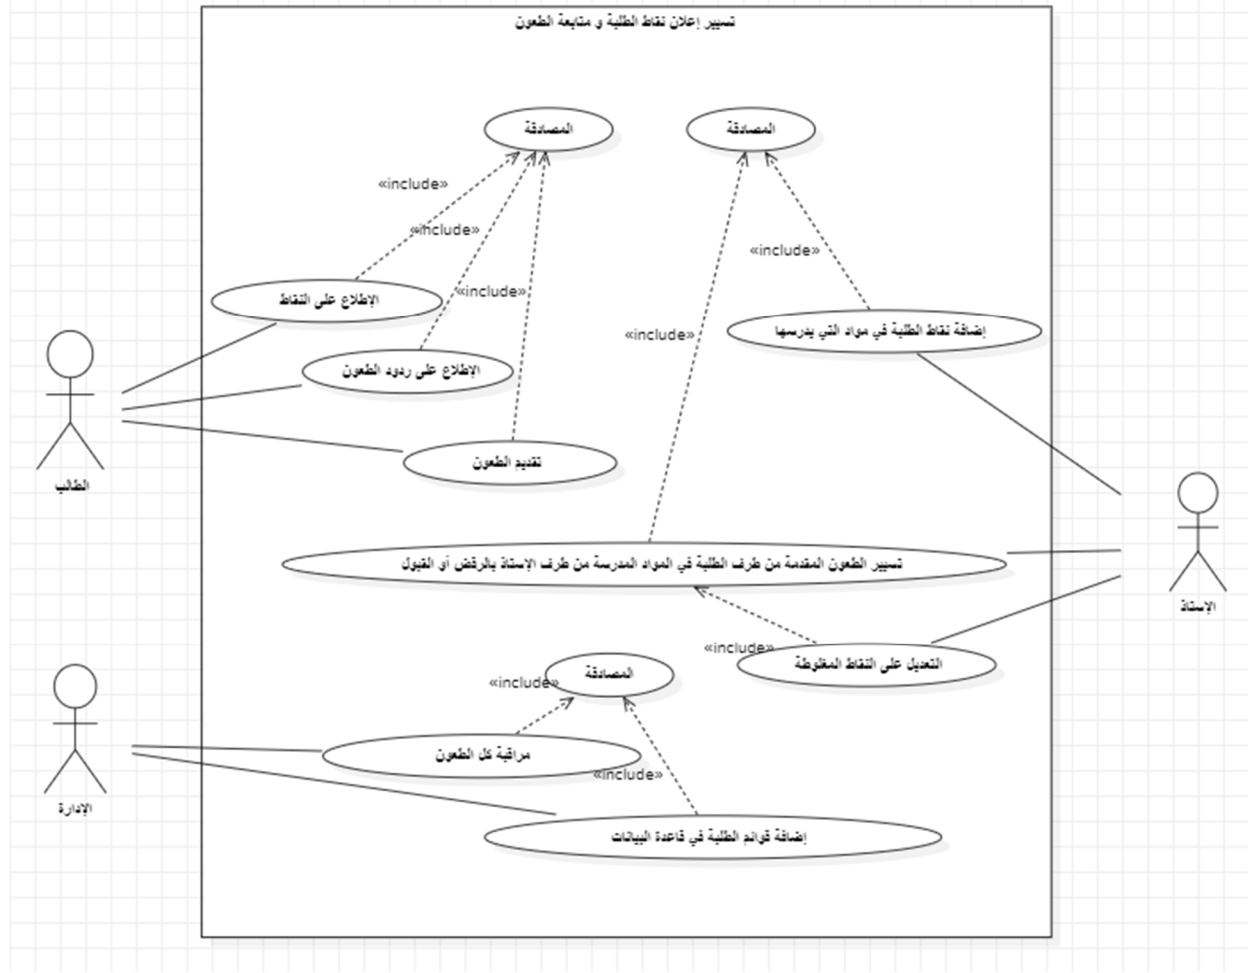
تسيير إعلان نقاط الطلبة و متابعة الطعون

المصادقة

المصادقة

«include»

«include»

«include»

«include»

«include»

الإطلاع على النقاط

الإطلاع على ردود الطعون

تقديم الطعون

إضافة نقاط الطلبة في مواد التي يدرسها

الطالب

الإستاذ

تسيير الطعون المقدمة من طرف الطلبة في المواد المدرسة من طرف الإستاذ بالرفض أو القبول

«include»

التعديل على النقاط المغلوطة

المصادقة

«include»

مراقبة كل الطعون

«include»

إضافة قوائم الطلبة في قاعدة البيانات

الادارة